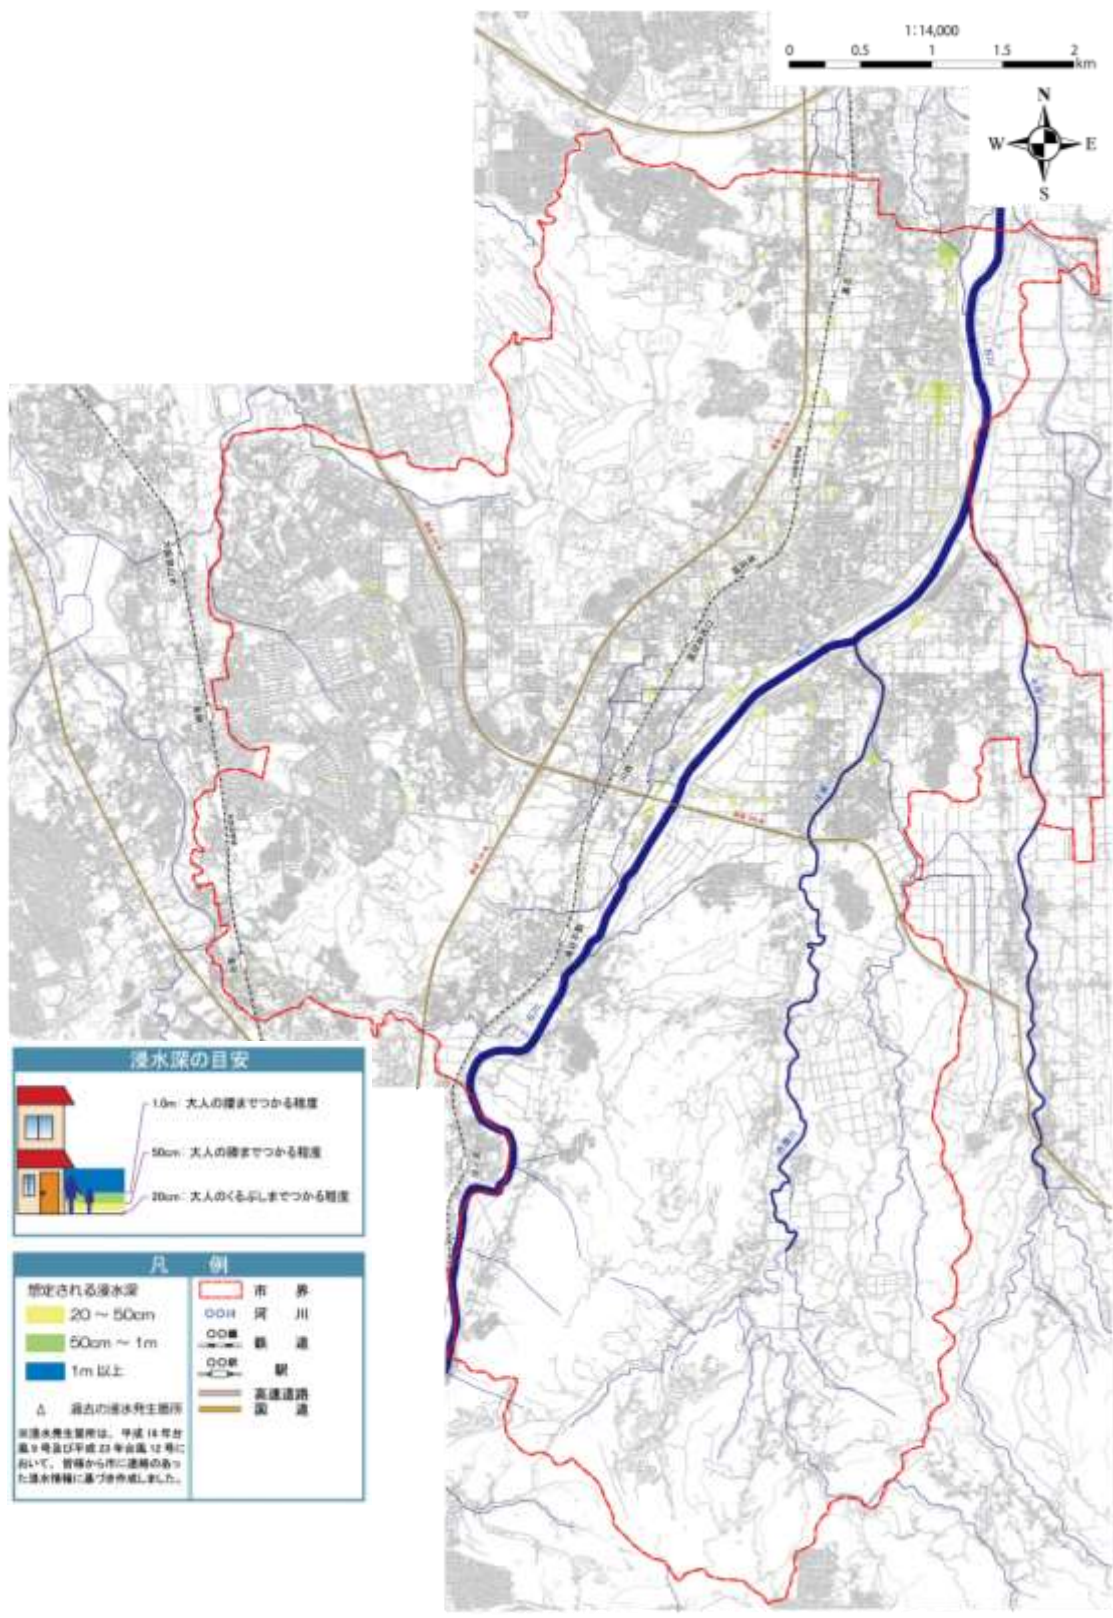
1:14,000
0 0.5 1 1.5 2 km

N
W E
S

浸水深の目安

1.0m: 大人の腰までつかる程度
50cm: 大人の膝までつかる程度
20cm: 大人のくるぶしまでつかる程度

凡 例

想定される浸水深
20 ~ 50cm
50cm ~ 1m
1m 以上
Δ 過去の浸水発生箇所

※浸水発生箇所は、平成 16 年台風 9 号及び平成 23 年台風 12 号において、皆様から市に連絡のあった浸水情報に基づき作成しました。

市 界
河 川
鉄 道
駅
高速道路
国 道